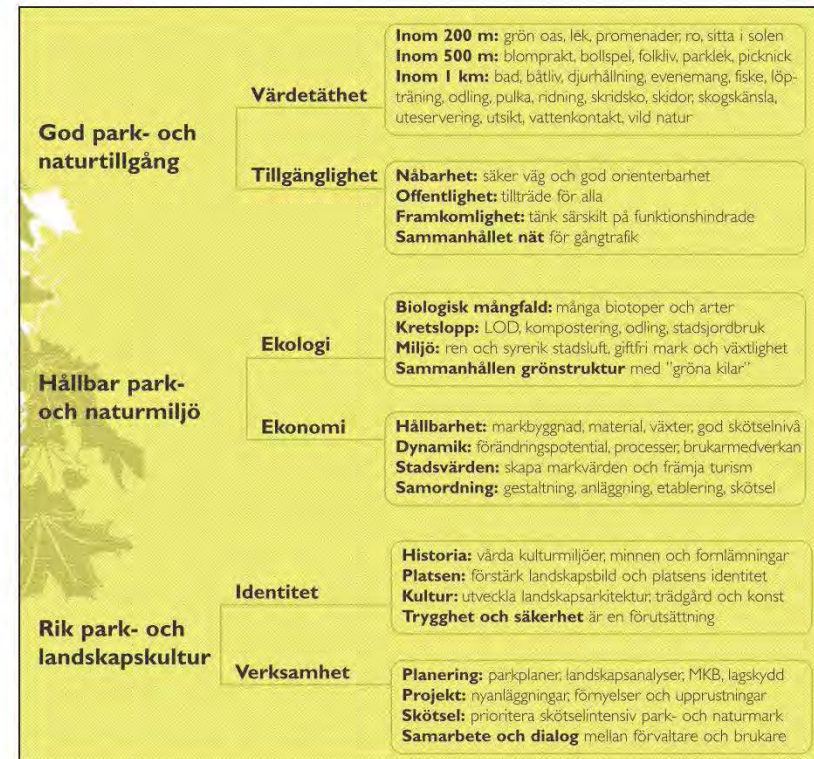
God park- och naturtillgång

Värdetäthet

**Inom 200 m:** grön oas, lek, promenader, ro, sitta i solen
**Inom 500 m:** blomprakt, bollspel, folkliv, parklek, picknick
**Inom 1 km:** bad, båtliv, djurhållning, evenemang, fiske, löpträning, odling, pulka, ridning, skridsko, skidor, skogskänsla, uteservering, utsikt, vattenkontakt, vild natur

Tillgänglighet

**Nåbarhet:** säker väg och god orienterbarhet
**Offentlighet:** tillträde för alla
**Framkomlighet:** tänk särskilt på funktionshindrade
**Sammanhållet nät** för gångtrafik

Hållbar park- och naturmiljö

Ekologi

**Biologisk mångfald:** många biotoper och arter
**Kretslopp:** LOD, kompostering, odling, stadsjordbruk
**Miljö:** ren och syrerik stadsluft, giftfri mark och växtlighet
**Sammanhållen grönstruktur** med "gröna kilar"

Ekonomi

**Hållbarhet:** markbyggnad, material, växter, god skötselnivå
**Dynamik:** förändringspotential, processer, brukarmedverkan
**Stadsvärden:** skapa markvärden och främja turism
**Samordning:** gestaltning, anläggning, etablering, skötsel

Rik park- och landskapskultur

Identitet

**Historia:** vårda kulturmiljöer, minnen och fornlämningar
**Platsen:** förstärk landskapsbild och platsens identitet
**Kultur:** utveckla landskapsarkitektur, trädgård och konst
**Trygghet och säkerhet** är en förutsättning

Verksamhet

**Planering:** parkplaner, landskapsanalyser, MKB, lagskydd
**Projekt:** nyanläggningar, förnyelser och upprustningar
**Skötsel:** prioritera skötselintensiv park- och naturmark
**Samarbete och dialog** mellan förvaltare och brukare